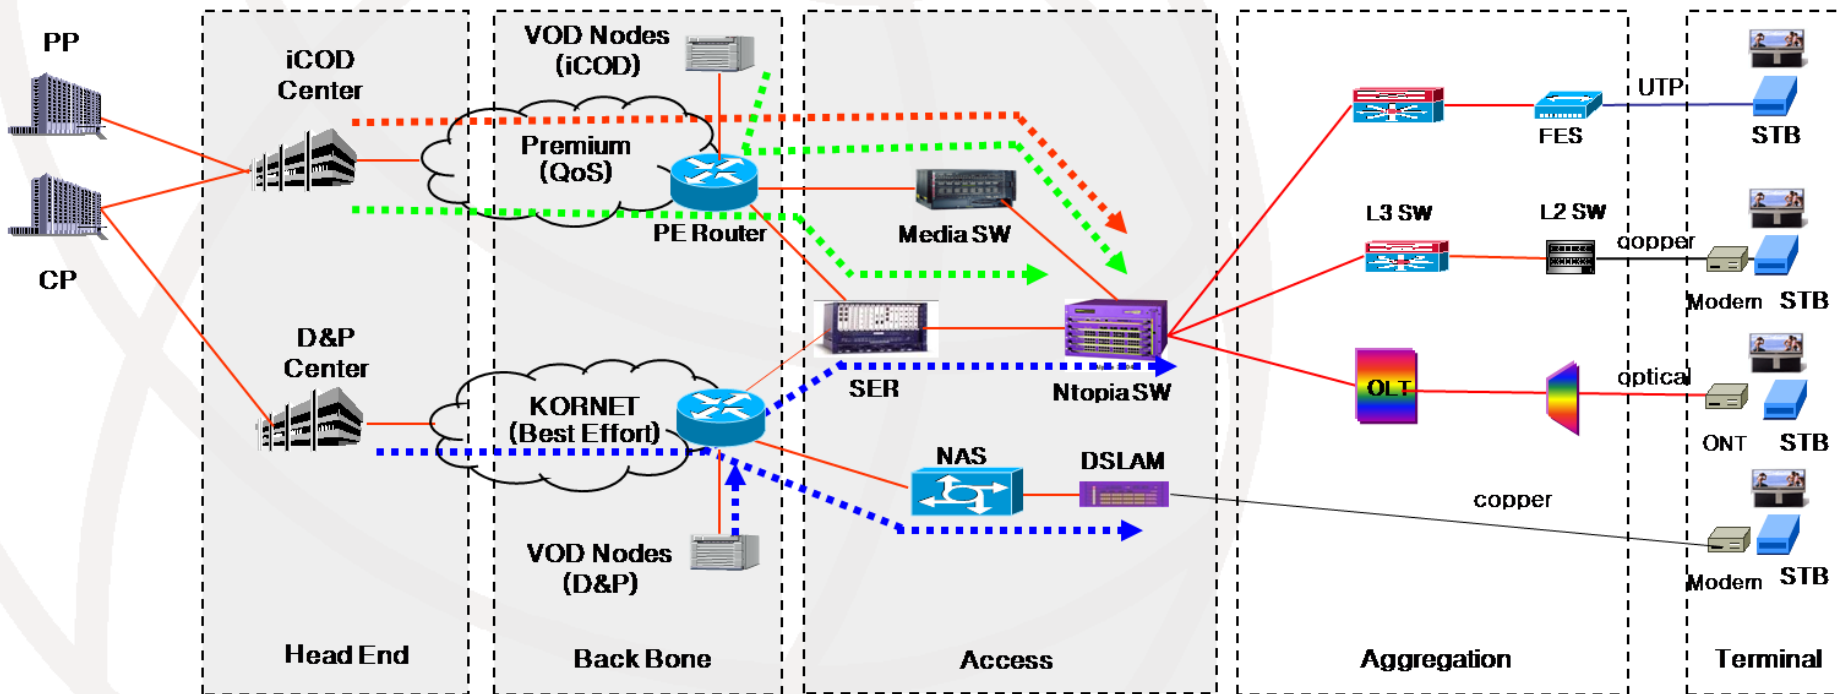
PP

CP

iCOD Center

D&P Center

Head End

VOD Nodes (iCOD)

Premium (QoS)

PE Router

KORNET (Best Effort)

VOD Nodes (D&P)

Back Bone

Media SW

SER

Ntopia SW

NAS

DSLAM

Access

L3 SW

FES

L2 SW

OLT

Aggregation

UTP

copper

optical

copper

STB

Modem

STB

ONT

STB

Modem

STB

Terminal